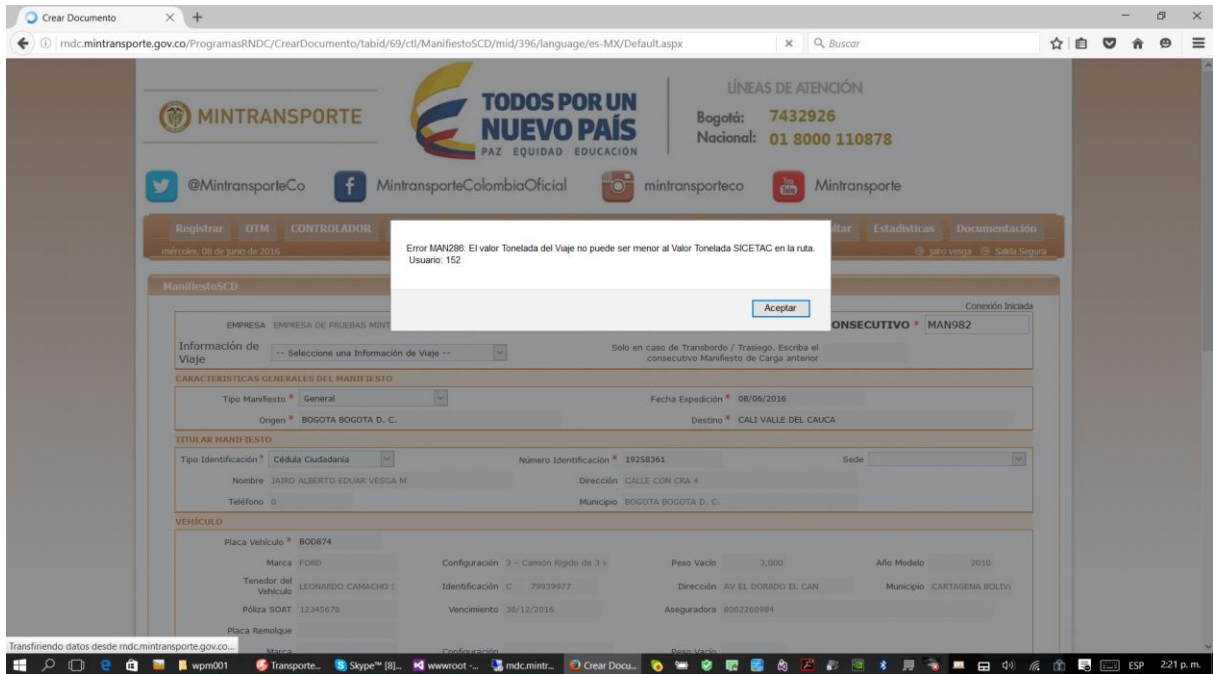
Crear Documento

rndc.mintransporte.gov.co/ProgramasRNDC/CrearDocumento/tabid/69/ctl/ManifiestoSCD/mid/396/language/es-MX/Default.aspx

Buscar

MINTRANSPORTE

TODOS POR UN NUEVO PAÍS
PAZ EQUIDAD EDUCACIÓN

LÍNEAS DE ATENCIÓN
Bogotá: 7432926
Nacional: 01 8000 110878

@MintransporteCo
MintransporteColombiaOficial
mintransporteco
Mintransporte

Registrar OTM CONTROLADOR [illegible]ltar Estadísticas Documentación

miércoles, 08 de junio de 2016

jairo vesga Salida Segura

ManifiestoSCD

Error MAN286: El valor Tonelada del Viaje no puede ser menor al Valor Tonelada SICETAC en la ruta.
Usuario: 152

Aceptar

Conexión Iniciada

EMPRESA EMPRESA DE PRUEBAS MINT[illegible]

CONSECUTIVO * MAN982

Información de Viaje -- Seleccione una Información de Viaje --

Solo en caso de Transbordo / Trasiego. Escriba el consecutivo Manifiesto de Carga anterior

CARACTERISTICAS GENERALES DEL MANIFIESTO

Tipo Manifiesto * General

Fecha Expedición * 08/06/2016

Origen * BOGOTA BOGOTA D. C.

Destino * CALI VALLE DEL CAUCA

TITULAR MANIFIESTO

Tipo Identificación * Cédula Ciudadanía

Número Identificación * 19258361

Sede

Nombre JAIRO ALBERTO EDUAR VESGA M

Dirección CALLE CON CRA 4

Teléfono 0

Municipio BOGOTA BOGOTA D. C.

VEHÍCULO

Placa Vehículo * BOD874

Marca FORD

Configuración 3 - Camión Rígido de 3 e

Peso Vacío 3,000

Año Modelo 2010

Tenedor del Vehículo LEONARDO CAMACHO I

Identificación C 79939977

Dirección AV EL DORADO EL CAN

Municipio CARTAGENA BOLIVA

Póliza SOAT 12345678

Vencimiento 30/12/2016

Aseguradora 8002260984

Placa Remolque

Marca

Configuración

Peso Vacío

Transfiriendo datos desde rndc.mintransporte.gov.co...

wpm001 Transporte... Skype™ [8]... wwwroot -... rndc.mintr... Crear Docu... ESP 2:21 p. m.